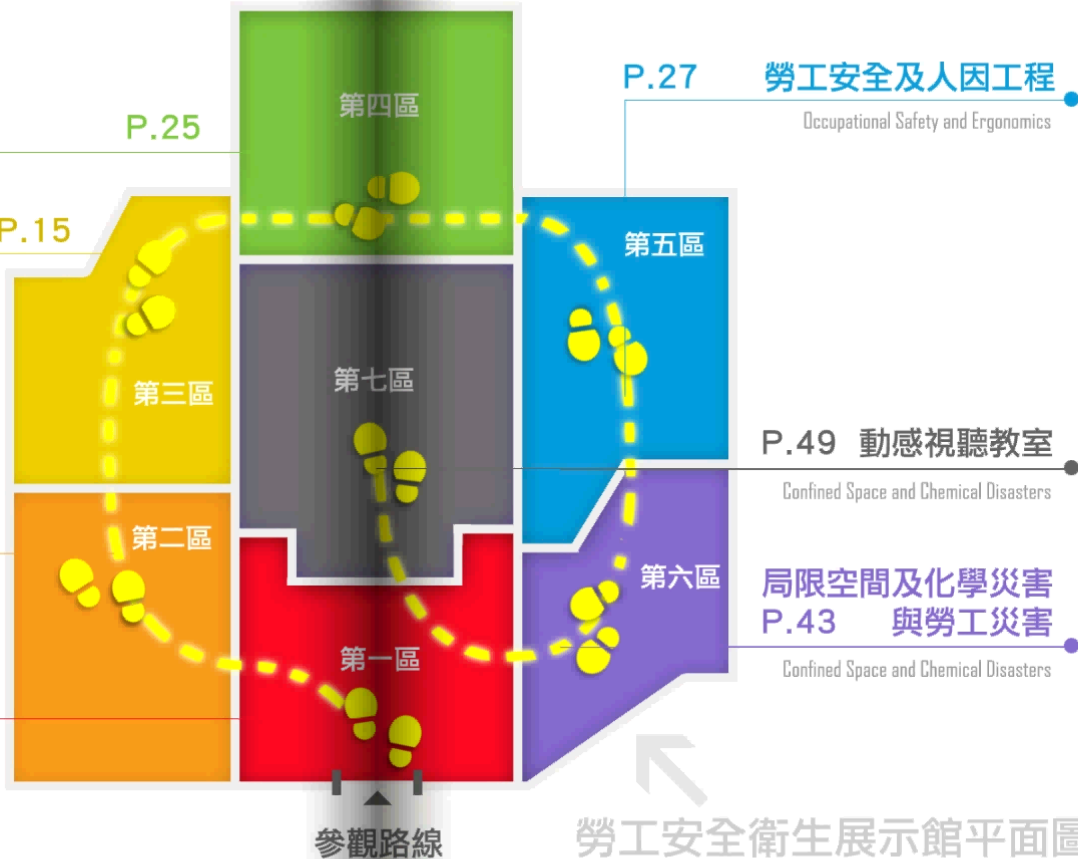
P.25

P.15

第四區

第三區

第七區

第二區

第一區

第五區

第六區

P.27 勞工安全及人因工程
Occupational Safety and Ergonomics

P.49 動感視聽教室
Confined Space and Chemical Disasters

局限空間及化學災害
P.43 與勞工災害
Confined Space and Chemical Disasters

參觀路線

勞工安全衛生展示館平面圖